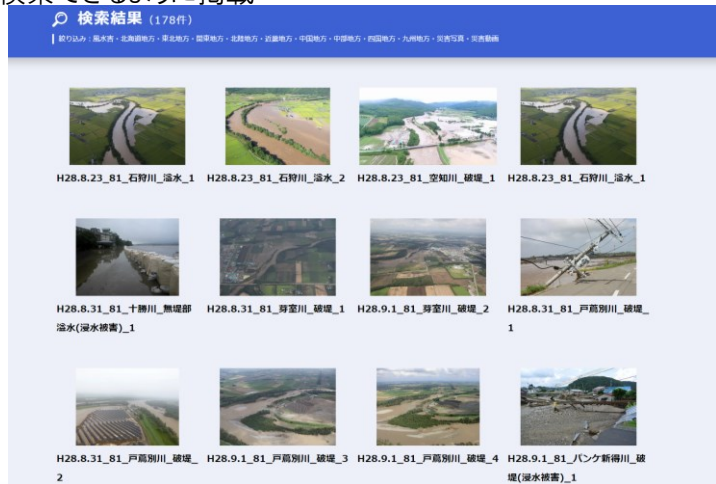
検索できるように掲載

検索結果 (178件)

絞り込み：風水害・北海道地方・東北地方・関東地方・北陸地方・近畿地方・中国地方・中部地方・四国地方・九州地方・災害写真・災害動画

H28.8.23_81_石狩川_溢水_1

H28.8.23_81_石狩川_溢水_2

H28.8.23_81_空知川_破堤_1

H28.8.23_81_石狩川_溢水_1

H28.8.31_81_十勝川_無堤部溢水(浸水被害)_1

H28.8.31_81_芽室川_破堤_1

H28.9.1_81_芽室川_破堤_2

H28.8.31_81_戸蔦別川_破堤_1

H28.8.31_81_戸蔦別川_破堤_2

H28.9.1_81_戸蔦別川_破堤_3

H28.9.1_81_戸蔦別川_破堤_4

H28.9.1_81_パンケ新得川_破堤(浸水被害)_1